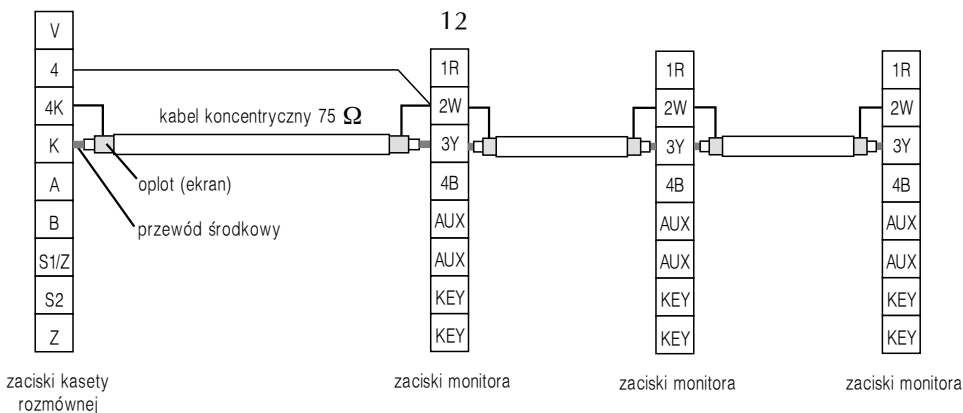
12

V
4
4K
K
A
B
S1/Z
S2
Z

kabel koncentryczny 75 $\Omega$

oplot (ekran)

przewód środkowy

1R
2W
3Y
4B
AUX
AUX
KEY
KEY

1R
2W
3Y
4B
AUX
AUX
KEY
KEY

1R
2W
3Y
4B
AUX
AUX
KEY
KEY

zaciski kasety rozmównej

zaciski monitora

zaciski monitora

zaciski monitora